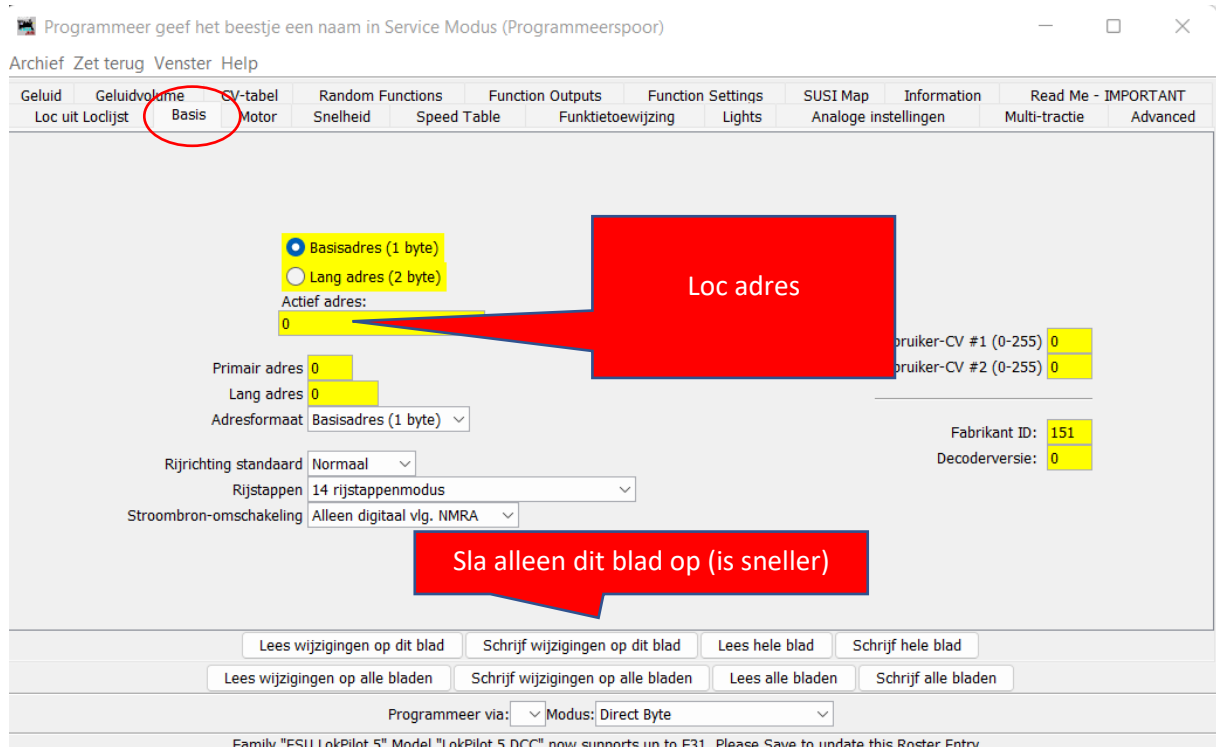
Programmeer geef het beestje een naam in Service Modus (Programmeerspoor)

Archief Zet terug Venster Help

Geluid Geluidvolume CV-tabel Random Functions Function Outputs Function Settings SUSI Map Information Read Me - IMPORTANT
Loc uit Loclijst Basis Motor Snelheid Speed Table Funktietoewijzing Lights Analoge instellingen Multi-tractie Advanced

Basisadres (1 byte)
Lang adres (2 byte)
Actief adres:
0

Loc adres

bruiker-CV #1 (0-255) 0
bruiker-CV #2 (0-255) 0

Primair adres 0
Lang adres 0
Adresformaat Basisadres (1 byte)

Fabrikant ID: 151
Decoderversie: 0

Rijrichting standaard Normaal
Rijstappen 14 rijstappenmodus
Stroombron-omschakeling Alleen digitaal vlg. NMRA

Sla alleen dit blad op (is sneller)

Lees wijzigingen op dit blad Schrijf wijzigingen op dit blad Lees hele blad Schrijf hele blad
Lees wijzigingen op alle bladen Schrijf wijzigingen op alle bladen Lees alle bladen Schrijf alle bladen

Programmeer via: Modus: Direct Byte

Family "ESU LokPilot 5" Model "LokPilot 5 DCC" now supports up to F31. Please Save to update this Roster Entry.